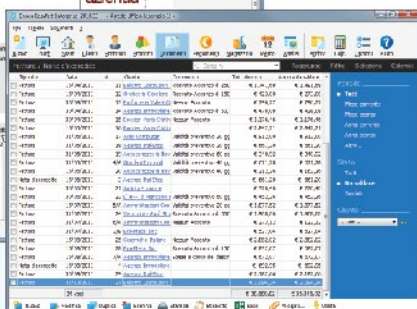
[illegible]

File Viste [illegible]

Fatture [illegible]

Tipo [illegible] Data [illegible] Cliente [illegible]

Fattura 31/05/2011
Fattura 31/05/2011
Fattura 31/05/2011
Fattura 31/05/2011
Fattura 31/05/2011
Fattura 31/05/2011
Fattura 31/05/2011
Fattura 31/05/2011
Fattura 31/05/2011
Fattura 31/05/2011
Fattura 31/05/2011
Fattura 31/05/2011
Fattura 31/05/2011
Fattura 31/05/2011
Fattura 31/05/2011
Fattura 31/05/2011
Fattura 31/05/2011
Fattura 31/05/2011
Fattura 31/05/2011

Periodo
Tutti
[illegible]
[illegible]
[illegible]
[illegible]

Stato
Tutti
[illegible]
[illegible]

Cliente

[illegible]